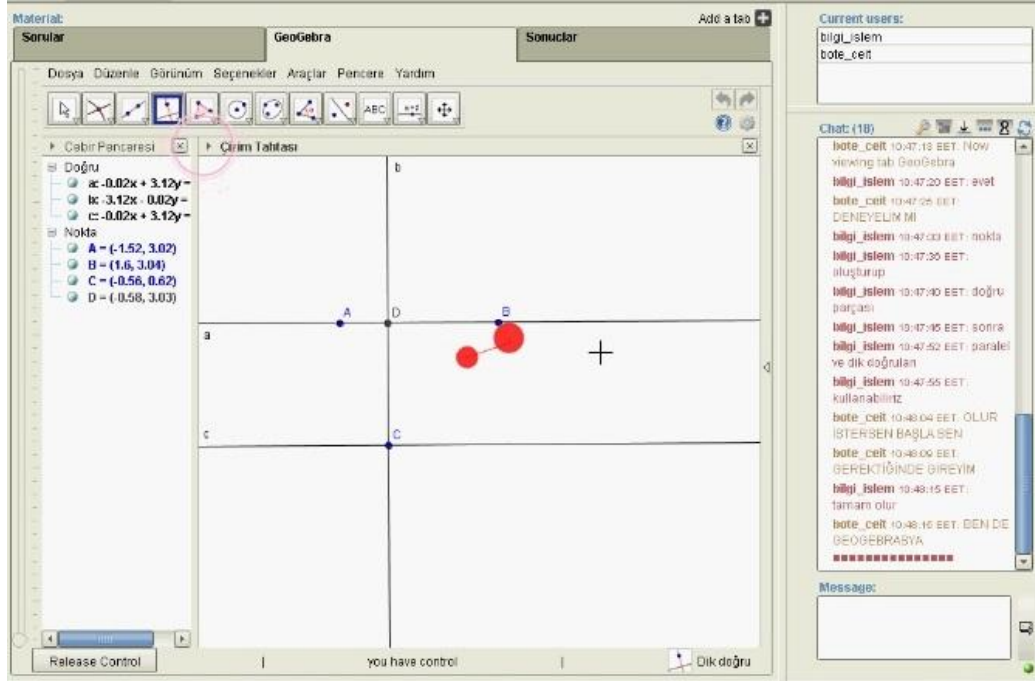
Material:

Add a tab

Sorular

GeoGebra

Sonuclar

Dosya Düzenle Görünüm Seçenekler Araçlar Pencere Yardım

ABC

Cebir Penceresi

Çizim Tahtası

Doğru

a: -0.02x + 3.12y =

b: -3.12x - 0.02y =

c: -0.02x + 3.12y =

Nokta

A = (-1.52, 3.02)

B = (1.6, 3.04)

C = (-0.56, 0.62)

D = (-0.58, 3.03)

b

A

D

B

a

c

C

Release Control

you have control

Dik doğru

Current users:

bilgi_islem

bote_celt

Chat: (18)

bote_celt 10:47:13 EET: Now viewing tab GeoGebra

bilgi_islem 10:47:20 EET: evet

bote_celt 10:47:25 EET: DENEYELİM Mİ

bilgi_islem 10:47:30 EET: nokta

bilgi_islem 10:47:36 EET: oluşturup

bilgi_islem 10:47:40 EET: doğru parçası

bilgi_islem 10:47:45 EET: sonra

bilgi_islem 10:47:52 EET: paralel ve dik doğruları

bilgi_islem 10:47:55 EET: kullanabiliriz

bote_celt 10:48:04 EET: OLUR İSTERSEN BAŞLA SEN

bote_celt 10:48:09 EET: GEREKTİĞİNDE GİREYİM

bilgi_islem 10:48:15 EET: tamam olur

bote_celt 10:48:16 EET: BEN DE GEOGEBRABYA

Message: